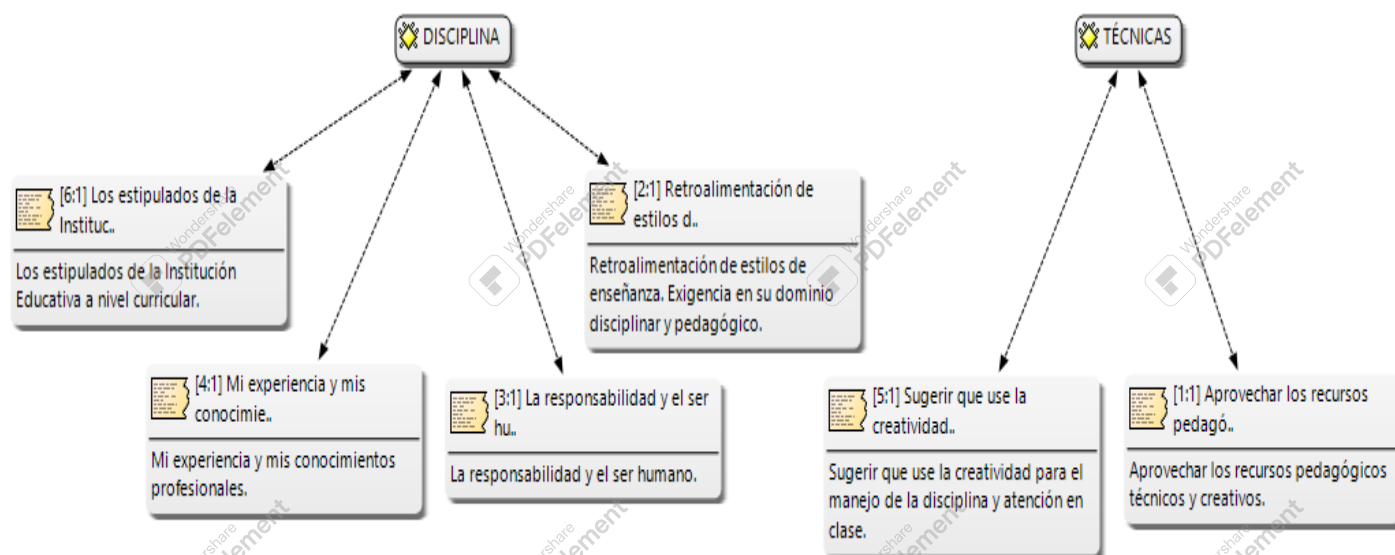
DISCIPLINA

TÉCNICAS

[6:1] Los estipulados de la Instituc..

Los estipulados de la Institución Educativa a nivel curricular.

[2:1] Retroalimentación de estilos d..

Retroalimentación de estilos de enseñanza. Exigencia en su dominio disciplinar y pedagógico.

[4:1] Mi experiencia y mis conocimie..

Mi experiencia y mis conocimientos profesionales.

[3:1] La responsabilidad y el ser hu..

La responsabilidad y el ser humano.

[5:1] Sugerir que use la creatividad..

Sugerir que use la creatividad para el manejo de la disciplina y atención en clase.

[1:1] Aprovechar los recursos pedagó..

Aprovechar los recursos pedagógicos técnicos y creativos.

Wondershare PDFelement

Wondershare PDFelement

Wondershare PDFelement

Wondershare PDFelement